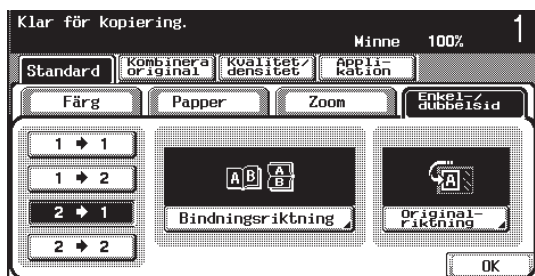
Klar för kopiering.

Minne 100%

1

Standard

Kombinera original

Kvalitet/densitet

Applikation

Färg

Papper

Zoom

Enkel-/dubbelsid

1 ➔ 1

1 ➔ 2

2 ➔ 1

2 ➔ 2

Bindningsriktning

Originalriktning

OK